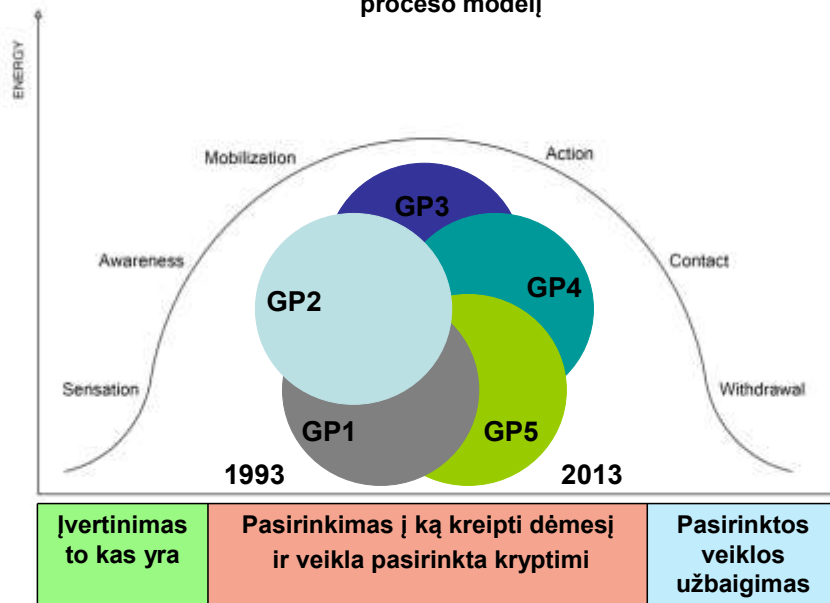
proceso modelį

ENERGY

Mobilization
Action
Awareness
Contact
Sensation
Withdrawal

GP3
GP2
GP4
GP1
GP5

1993
2013

| Įvertinimas to kas yra | Pasirinkimas į ką kreipti dėmesį ir veikla pasirinkta kryptimi | Pasirinktos veiklos užbaigimas |
|---|---|---|